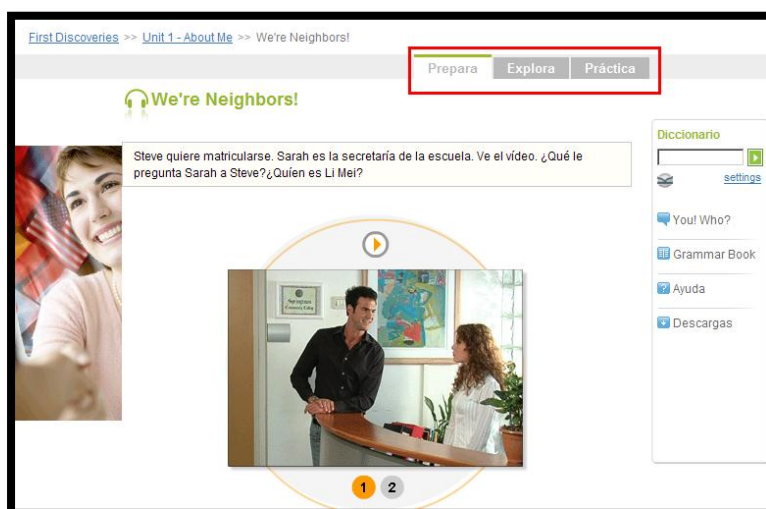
First Discoveries >> Unit 1 - About Me >> We're Neighbors!

Prepara | Explora | Práctica

We're Neighbors!

Steve quiere matricularse. Sarah es la secretaría de la escuela. Ve el vídeo. ¿Qué le pregunta Sarah a Steve?¿Quién es Li Mei?

Diccionario

settings

You! Who?

Grammar Book

Ayuda

Descargas

1 2